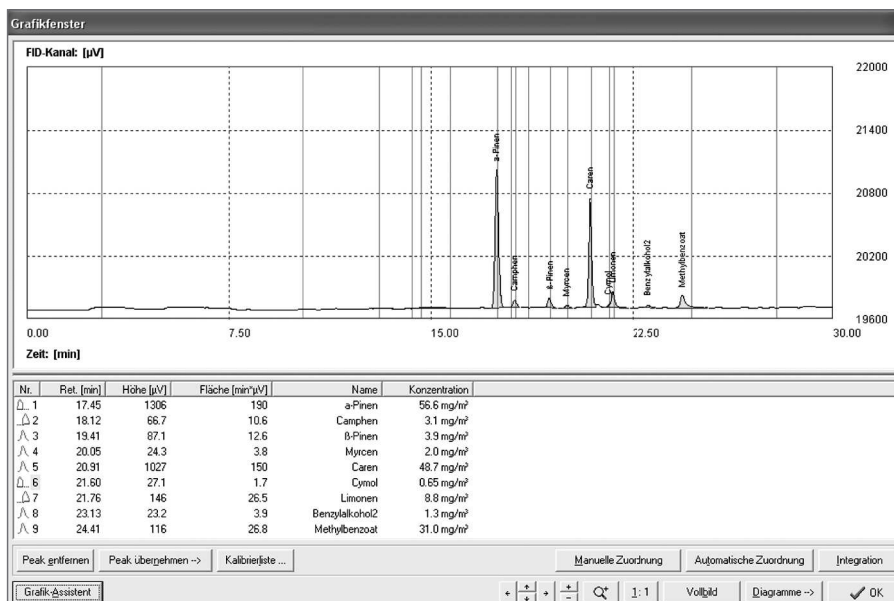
Grafikfenster

FID-Kanal: [µV]

22000
21400
20800
20200
19600

a-Pinen
Camphen
ß-Pinen
Myrcen
Caren
Cymol
Limonen
Benzylalkohol2
Methylbenzoat

0.00
7.50
15.00
22.50
30.00

Zeit: [min]

| Nr. | Ret. [min] | Höhe [µV] | Fläche [min*µV] | Name | Konzentration |
|---|---|---|---|---|---|
| 1 | 17.45 | 1306 | 190 | a-Pinen | 56.6 mg/m³ |
| 2 | 18.12 | 66.7 | 10.6 | Camphen | 3.1 mg/m³ |
| 3 | 19.41 | 87.1 | 12.6 | ß-Pinen | 3.9 mg/m³ |
| 4 | 20.05 | 24.3 | 3.8 | Myrcen | 2.0 mg/m³ |
| 5 | 20.91 | 1027 | 150 | Caren | 48.7 mg/m³ |
| 6 | 21.60 | 27.1 | 1.7 | Cymol | 0.65 mg/m³ |
| 7 | 21.76 | 146 | 26.5 | Limonen | 8.8 mg/m³ |
| 8 | 23.13 | 23.2 | 3.9 | Benzylalkohol2 | 1.3 mg/m³ |
| 9 | 24.41 | 116 | 26.8 | Methylbenzoat | 31.0 mg/m³ |

Peak entfernen | Peak übernehmen --> | Kalibrierliste ... | Manuelle Zuordnung | Automatische Zuordnung | Integration

Grafik-Assistent | 1:1 | Vollbild | Diagramme --> | OK